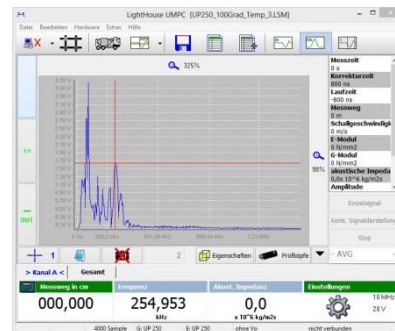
LightHouse UMPC [UP250_100Grad_Temp_3.LSM]

Datei Bearbeiten Hardware Extras Hilfe

325%

Messzeit
0 s
Korrekturzeit
800 ns
Laufzeit
-800 ns
Messweg
0 m
Schallgeschwindigk
0 m/s
E-Modul
0 N/mm2
G-Modul
0 N/mm2
akustische Impeda
0,0x 10^6 kg/m2s
Amplitude

98%

Einzelsignal

kont. Signaldarstellung

Stop

IN

OUT

0 ns 268,2 kHz 541,38 kHz 806,44 kHz 1,07 MHz

1

2

Eigenschaften

Prüfköpfe

- AVG

> Kanal A < Gesamt

Messweg in cm
000,000

Frequenz
254,953
kHz

Akust. Impedanz
0,0
x 10^6 kg/m2s

Einstellungen

10 MHz
28 V

4000 Sample G: UP 250 E: UP 250 ohne Vo nicht verbunden